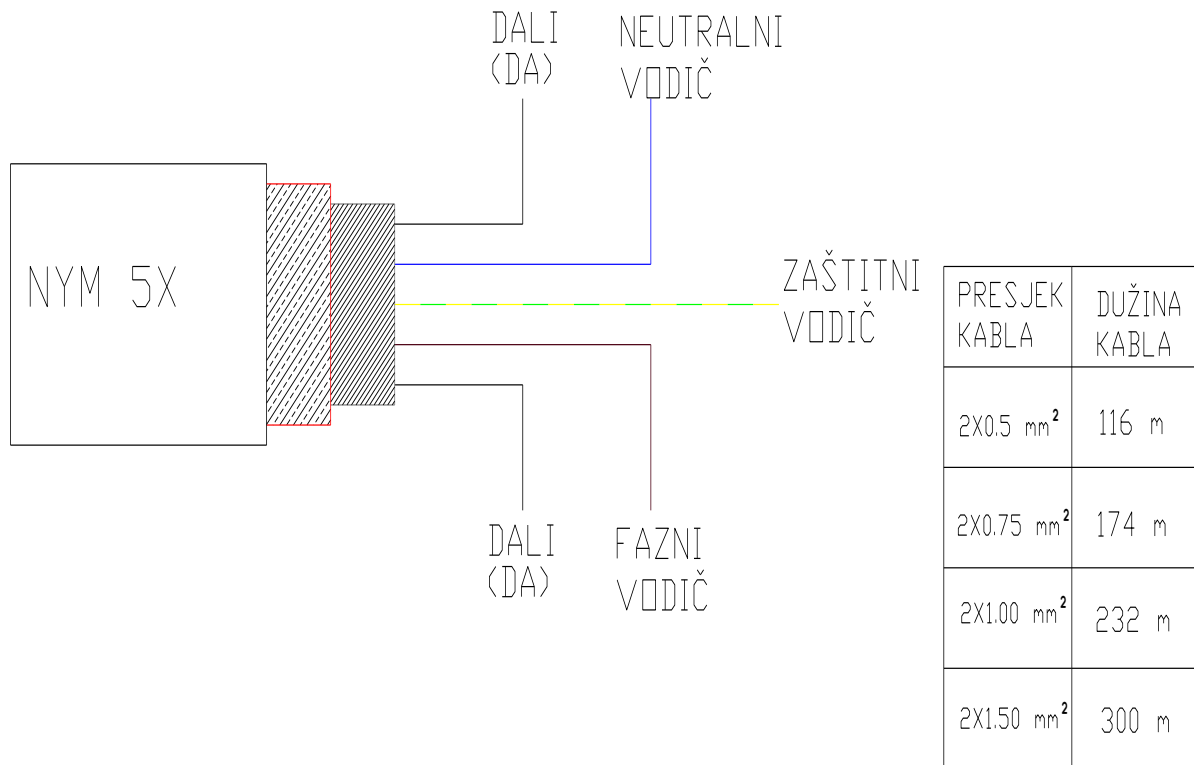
DALI (DA)

NEUTRALNI VODIČ

NYM 5X

ZAŠTITNI VODIČ

DALI (DA)

FAZNI VODIČ

| PRESJEK KABLA | DUŽINA KABLA |
|---|---|
| 2X0.5 $mm^2$ | 116 m |
| 2X0.75 $mm^2$ | 174 m |
| 2X1.00 $mm^2$ | 232 m |
| 2X1.50 $mm^2$ | 300 m |